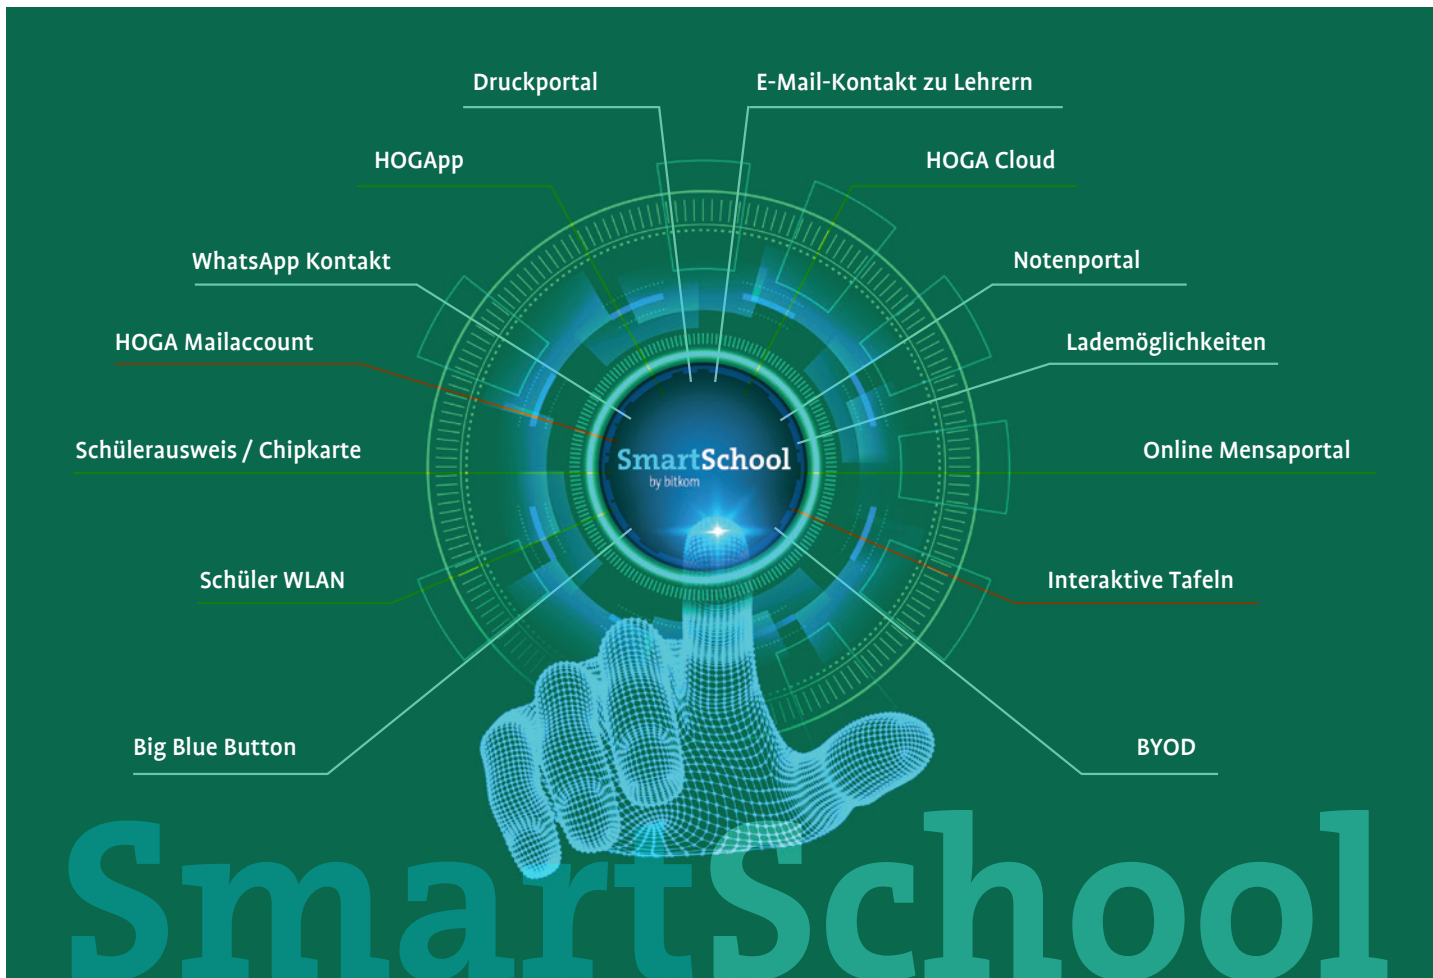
Druckportal

E-Mail-Kontakt zu Lehrern

HOGApp

HOGA Cloud

WhatsApp Kontakt

Notenportal

HOGA Mailaccount

Lademöglichkeiten

Schülerausweis / Chipkarte

SmartSchool
by bitkom

Online Mensaportal

Schüler WLAN

Interaktive Tafeln

Big Blue Button

BYOD

SmartSchool